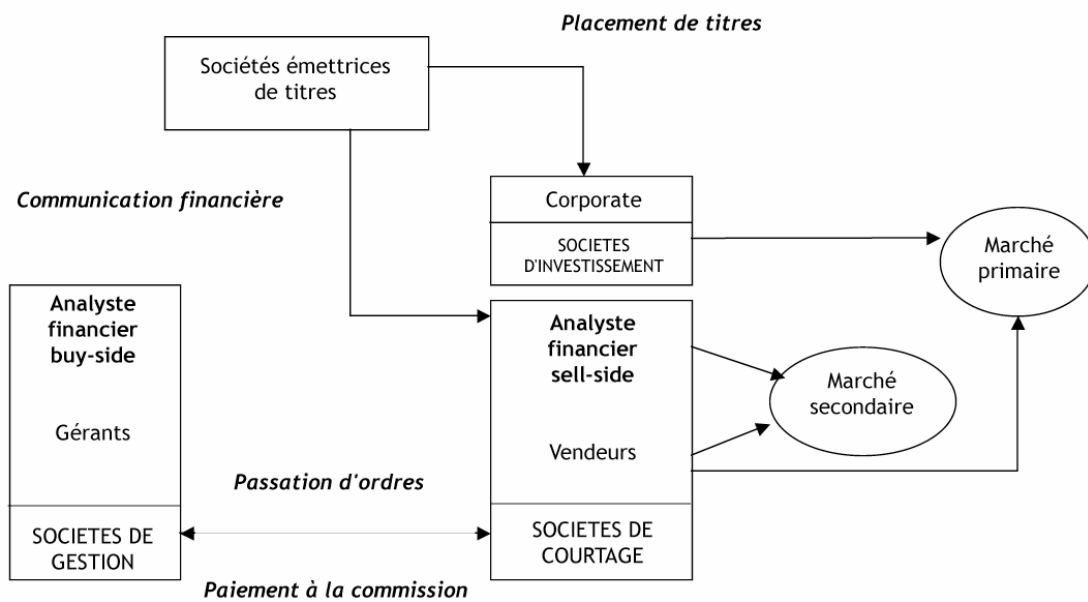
Placement de titres

Sociétés émettrices de titres

Communication financière

Corporate

SOCIETES D'INVESTISSEMENT

Marché primaire

Analyste financier buy-side

Gérants

SOCIETES DE GESTION

Analyste financier sell-side

Vendeurs

SOCIETES DE COURTAGE

Marché secondaire

Passation d'ordres

Paiement à la commission